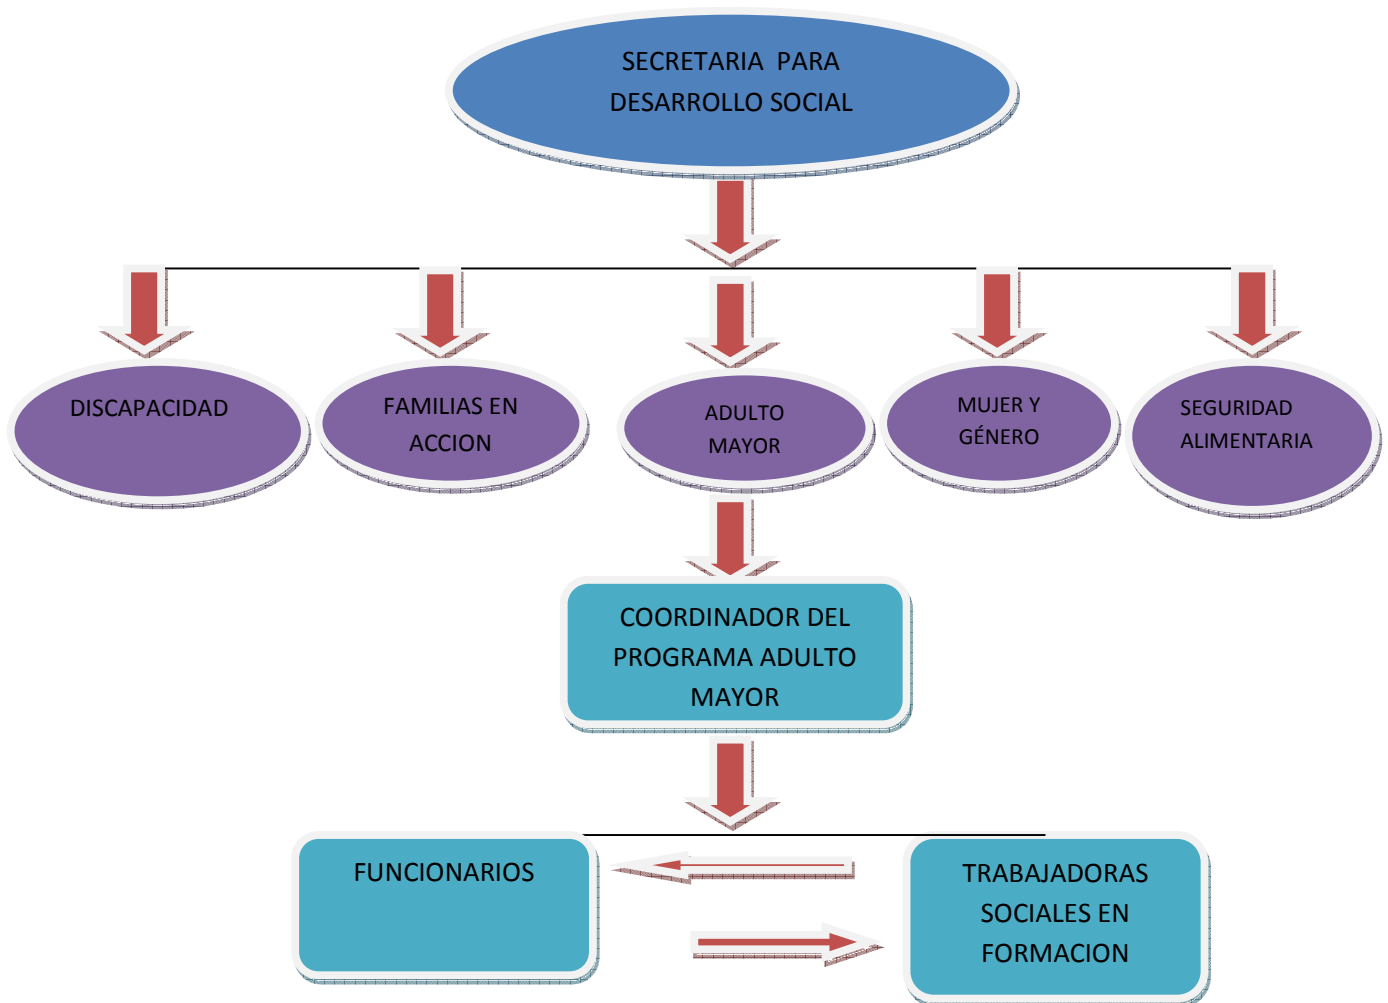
SECRETARIA PARA DESARROLLO SOCIAL

DISCAPACIDAD

FAMILIAS EN ACCION

ADULTO MAYOR

MUJER Y GÉNERO

SEGURIDAD ALIMENTARIA

COORDINADOR DEL PROGRAMA ADULTO MAYOR

FUNCIONARIOS

TRABAJADORAS SOCIALES EN FORMACION